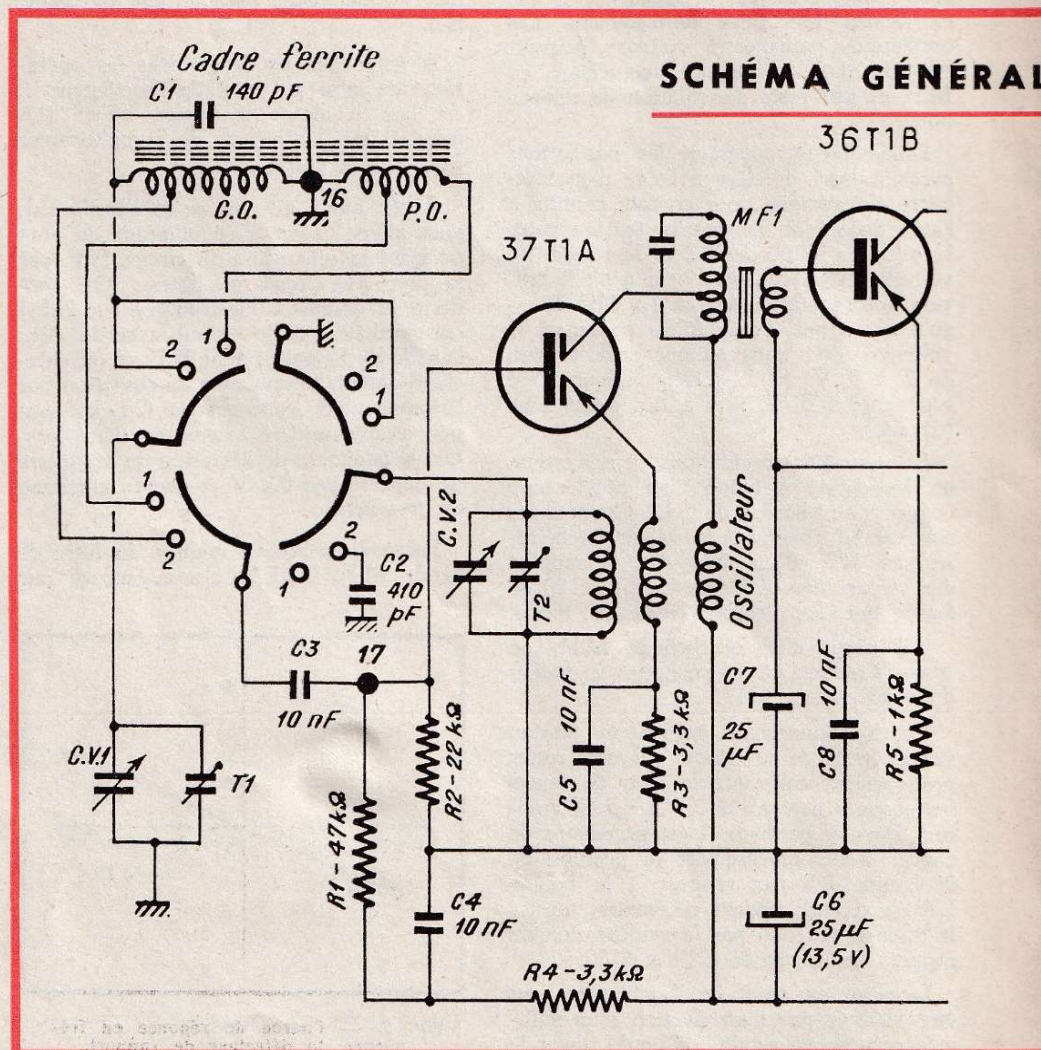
SCHÉMA GÉNÉRAL

Cadre ferrite

C1 140 pF

16

G.O.

P.O.

36T1B

37T1A

MF1

2 1

2 1

1

2

2 1

C.V.2

T2

Oscillateur

2

C2 410 pF

C3

17

10 nF

C7

10 nF

10 nF

25 µF

C5

R3-3,3 kΩ

R2-22 kΩ

C8

R5-1kΩ

C.V.1

T1

R1-47kΩ

C4 10 nF

C6 25 µF (13,5 V)

R4-3,3 kΩ

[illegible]